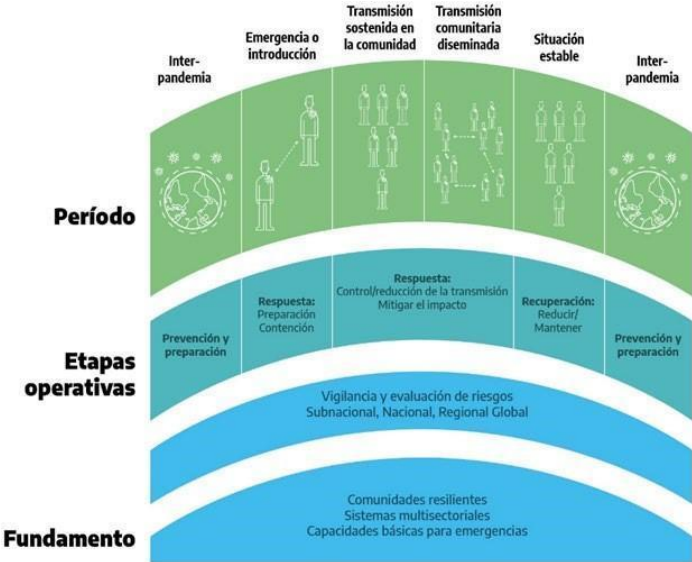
Inter-pandemia

Emergencia o introducción

Transmisión sostenida en la comunidad

Transmisión comunitaria diseminada

Situación estable

Inter-pandemia

Período

Prevención y preparación

Respuesta: Preparación Contención

Respuesta: Control/reducción de la transmisión Mitigar el impacto

Recuperación: Reducir/ Mantener

Prevención y preparación

Etapas operativas

Vigilancia y evaluación de riesgos
Subnacional, Nacional, Regional Global

Comunidades resilientes
Sistemas multisectoriales
Capacidades básicas para emergencias

Fundamento